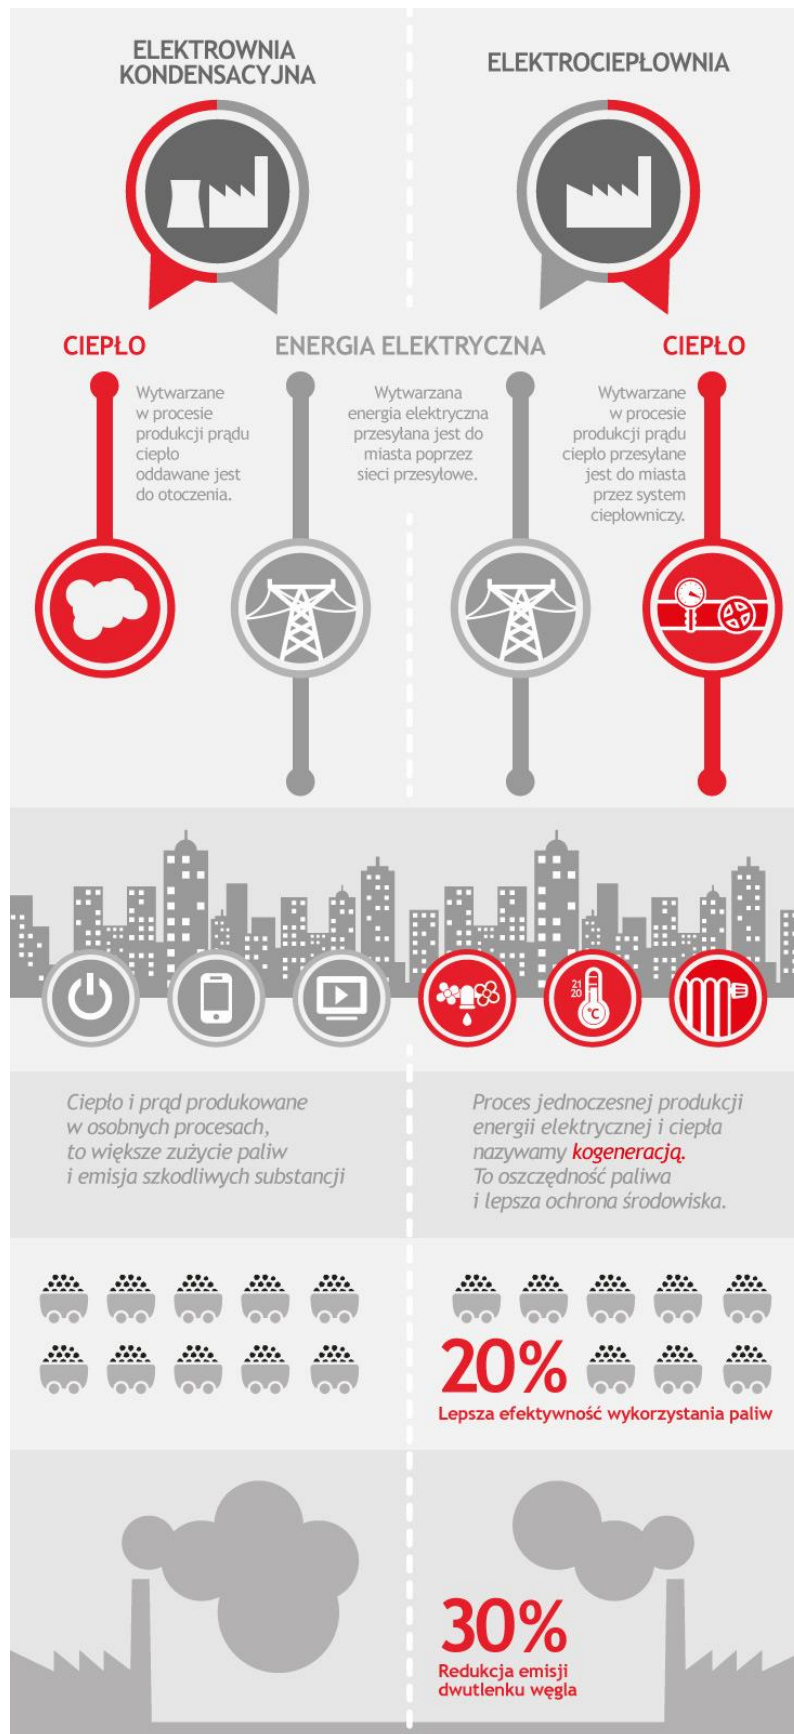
ELEKTROWNIA KONDENSACYJNA

ELEKTROCIEPŁOWNIA

CIEPŁO

ENERGIA ELEKTRYCZNA

CIEPŁO

Wytwarzane w procesie produkcji prądu ciepło oddawane jest do otoczenia.

Wytwarzana energia elektryczna przesyłana jest do miasta poprzez sieci przesyłowe.

Wytwarzane w procesie produkcji prądu ciepło przesyłane jest do miasta przez system ciepłowniczy.

21
20
°C

Ciepło i prąd produkowane w osobnych procesach, to większe zużycie paliw i emisja szkodliwych substancji

Proces jednoczesnej produkcji energii elektrycznej i ciepła nazywamy kogeneracją. To oszczędność paliwa i lepsza ochrona środowiska.

20%
Lepsza efektywność wykorzystania paliw

30%
Redukcja emisji dwutlenku węgla